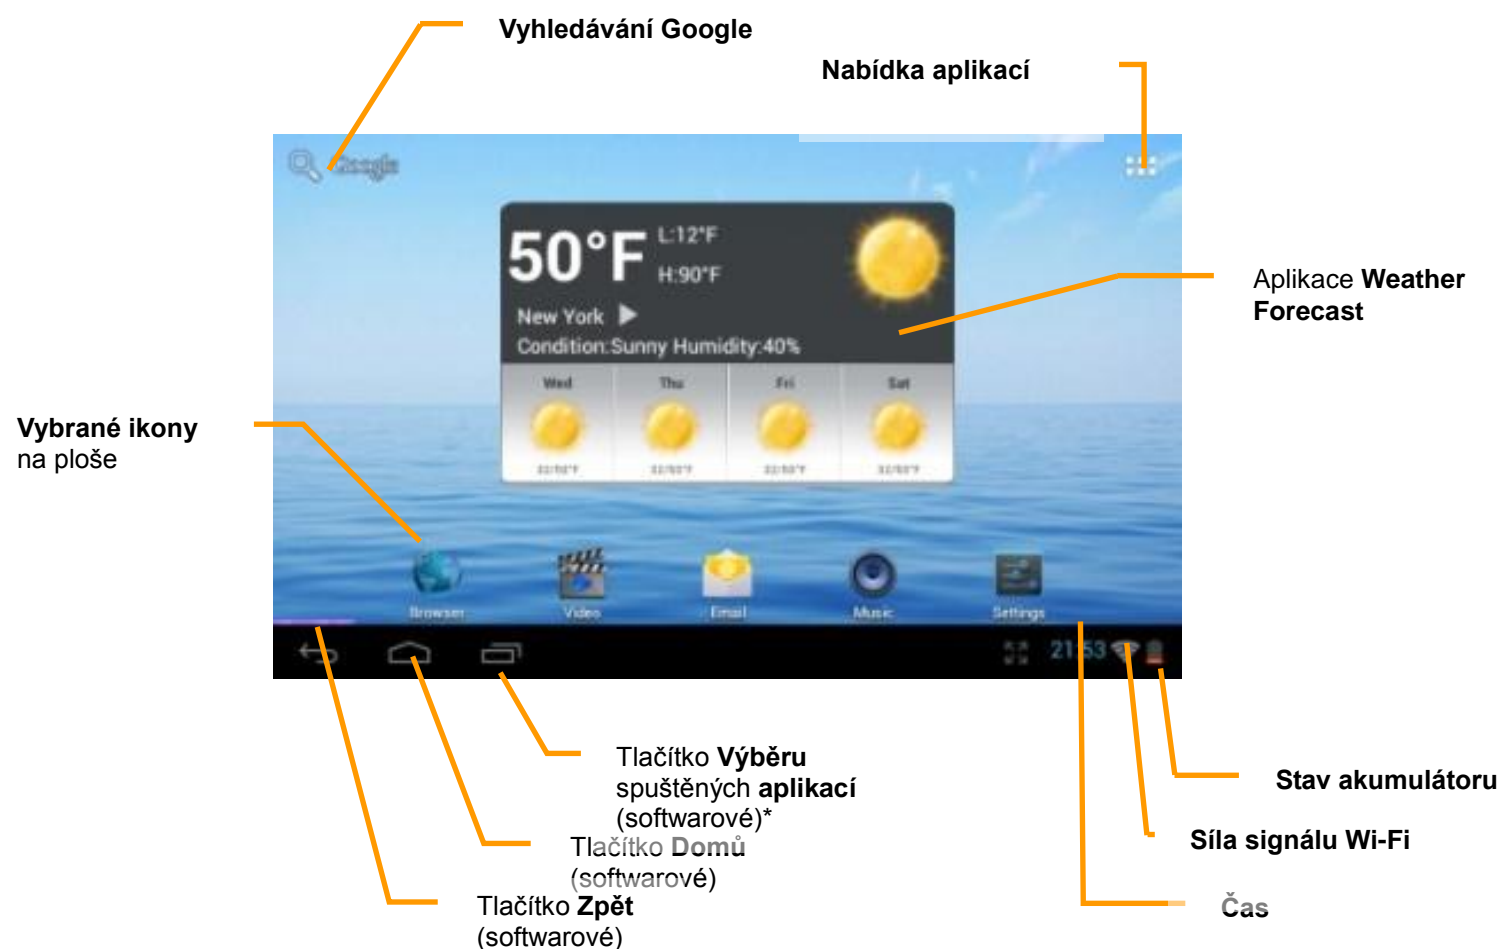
Vyhledávání Google

Nabídka aplikací

Google

50°F L:12°F H:90°F

New York

Condition:Sunny Humidity:40%

Wed Thu Fri Sat

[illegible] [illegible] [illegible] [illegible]

Aplikace **Weather Forecast**

**Vybrané ikony** na ploše

Browser Video Email Music Settings

21:53

Tlačítko **Výběru** spuštěných **aplikací** (softwarové)*

Tlačítko **Domů** (softwarové)

Tlačítko **Zpět** (softwarové)

Stav akumulátoru

Síla signálu Wi-Fi

Čas